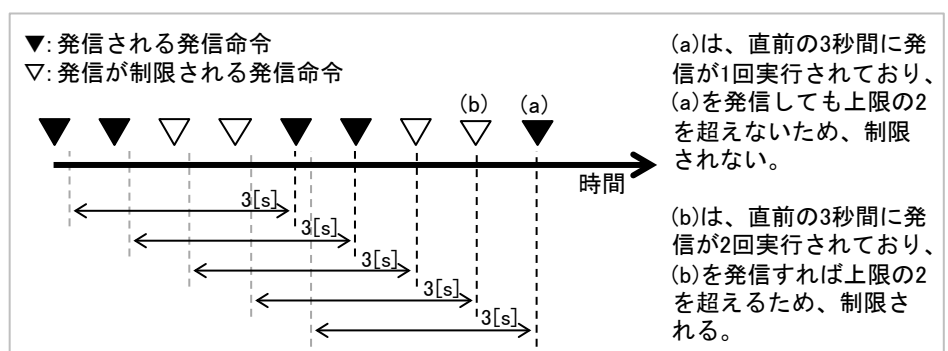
▼: 発信される発信命令
▽: 発信が制限される発信命令

(b)　(a)

時間

3[s]
3[s]
3[s]
3[s]
3[s]

(a)は、直前の3秒間に発信が1回実行されており、(a)を発信しても上限の2を超えないため、制限されない。

(b)は、直前の3秒間に発信が2回実行されており、(b)を発信すれば上限の2を超えるため、制限される。